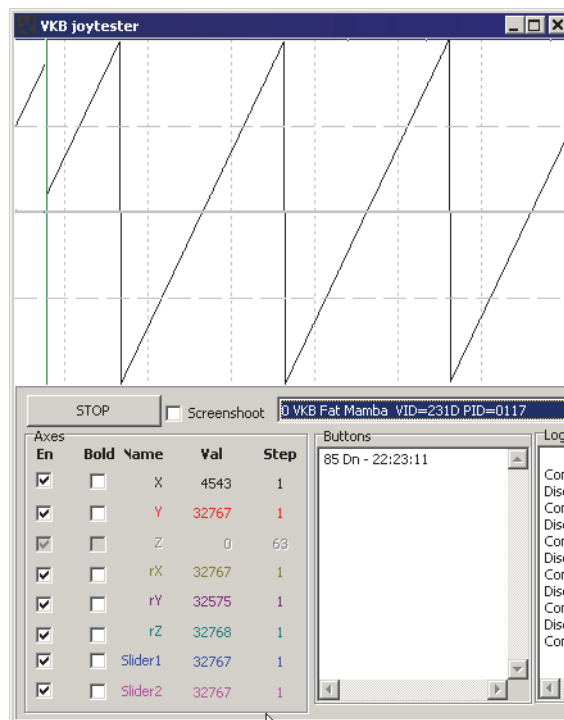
VKB joytester

STOP

Screenshoot

0 VKB Fat Mamba VID=231D PID=0117

Axes

| En | Bold | Name | Val | Step |
|---|---|---|---|---|
| | | X | 4543 | 1 |
| | | Y | 32767 | 1 |
| | | Z | 0 | 63 |
| | | rX | 32767 | 1 |
| | | rY | 32575 | 1 |
| | | rZ | 32768 | 1 |
| | | Slider1 | 32767 | 1 |
| | | Slider2 | 32767 | 1 |

Buttons

85 Dn - 22:23:11

Log

Co
Dis
Co
Dis
Co
Dis
Co
Dis
Co
Dis
Co